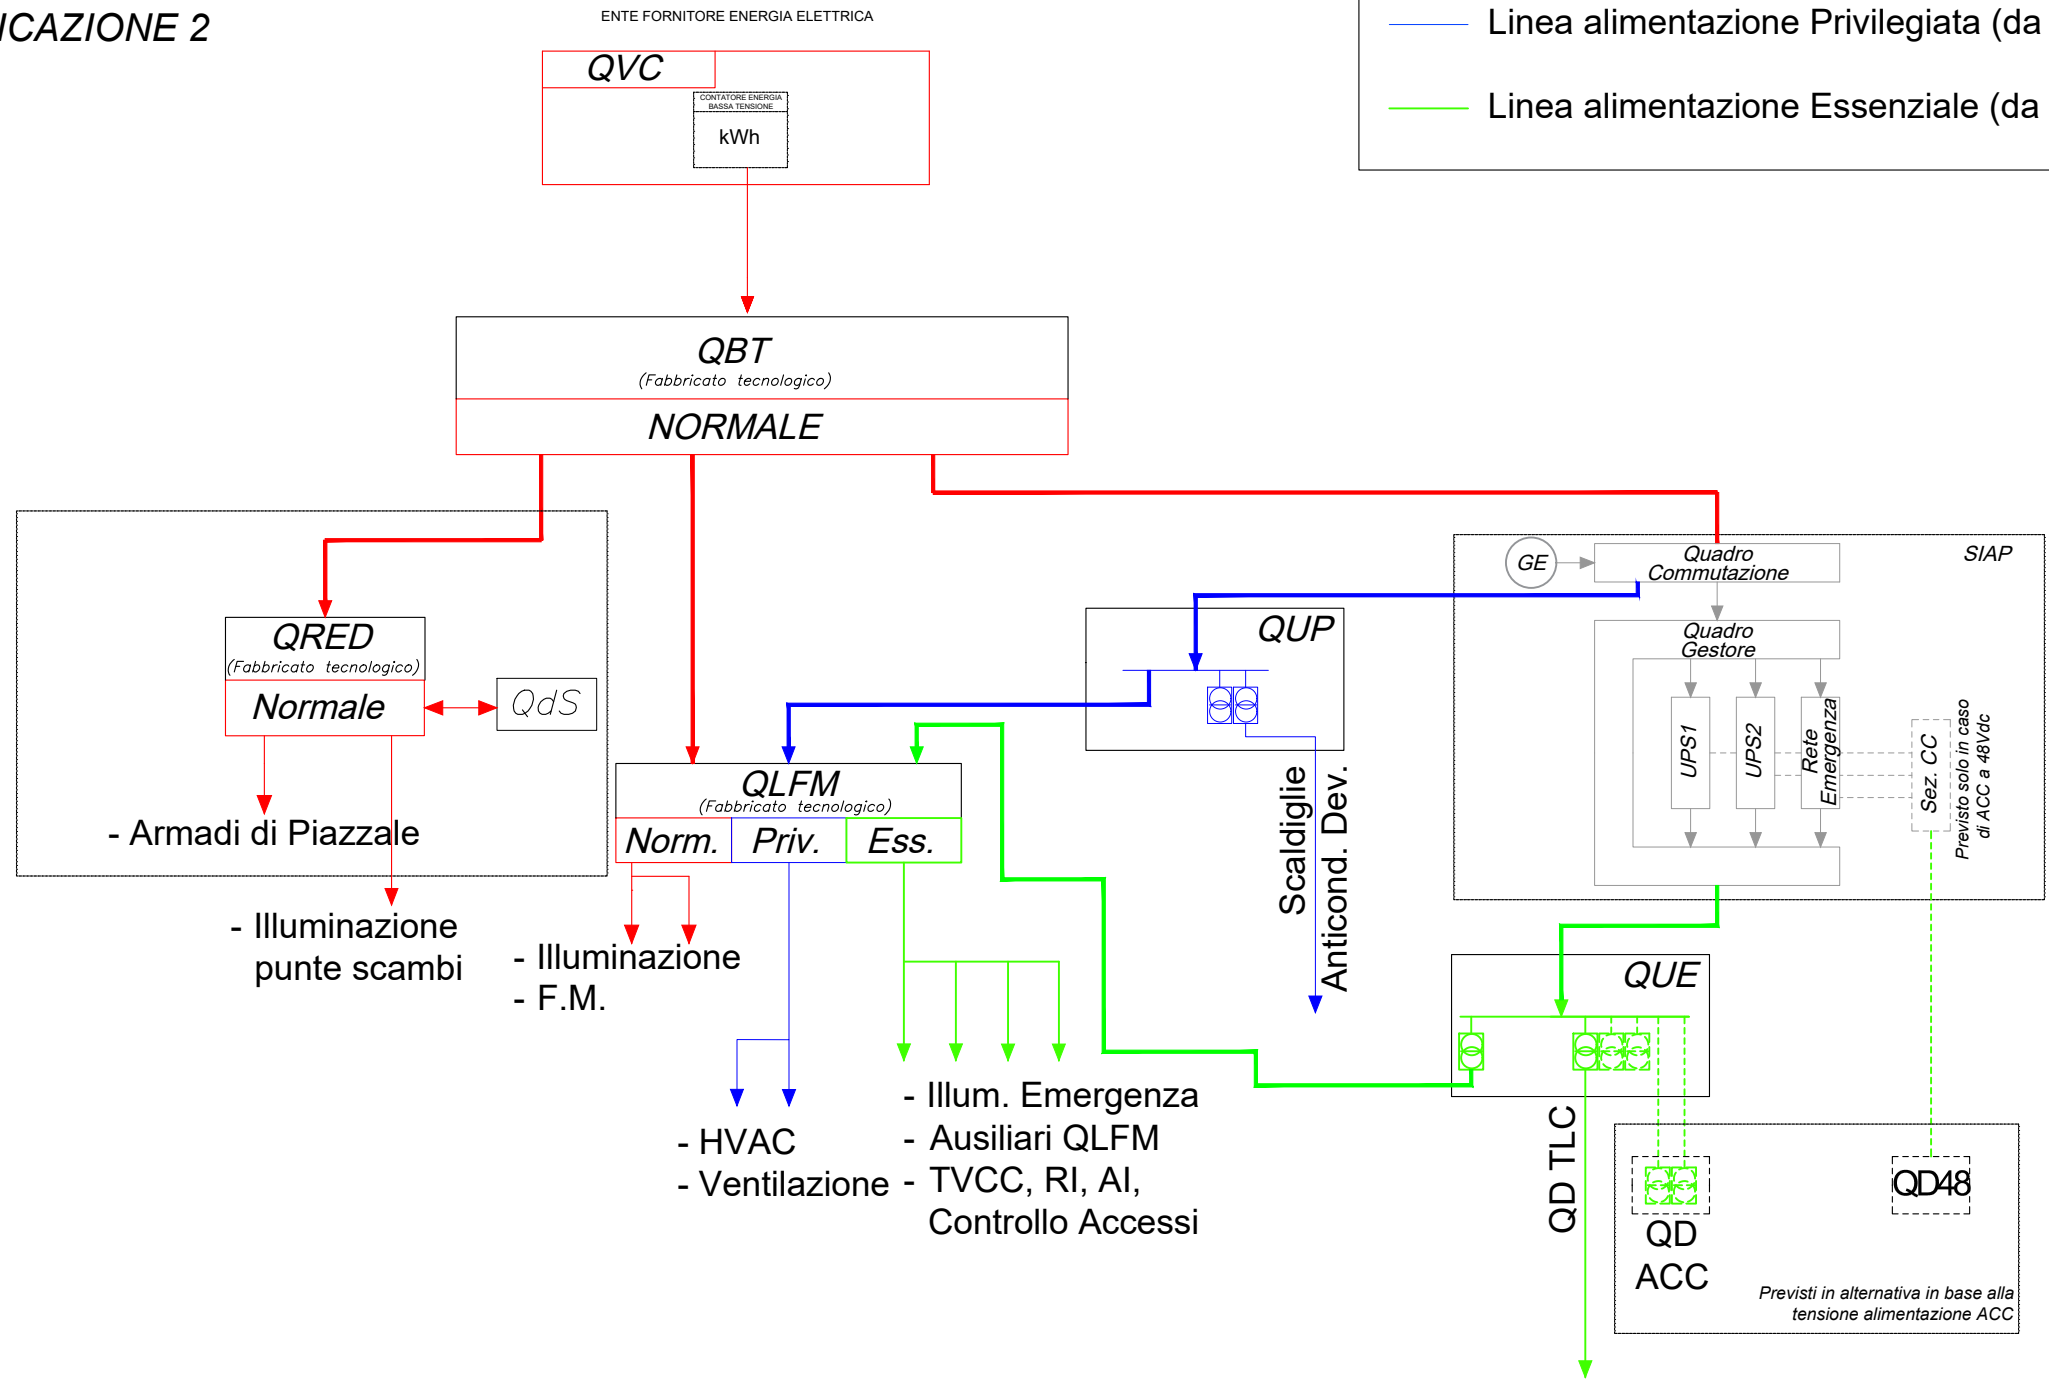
ICAZIONE 2

ENTE FORNITORE ENERGIA ELETTRICA

Linea alimentazione Privilegiata (da

Linea alimentazione Essenziale (da

QVC

CONTATORE ENERGIA BASSA TENSIONE

kWh

QBT
(Fabbricato tecnologico)

NORMALE

QRED
(Fabbricato tecnologico)

Normale

QdS

- Armadi di Piazzale

- Illuminazione punte scambi

QLFM
(Fabbricato tecnologico)

Norm.

Priv.

Ess.

- Illuminazione
- F.M.

- HVAC
- Ventilazione

- Illum. Emergenza
- Ausiliari QLFM
- TVCC, RI, AI, Controllo Accessi

QUP

Scaldiglie

Anticond. Dev.

GE

Quadro Commutazione

SIAP

Quadro Gestore

UPS1

UPS2

Rete Emergenza

Sez. CC

Previsto solo in caso di ACC a 48Vdc

QUE

QD TLC

QD ACC

QD48

Previsti in alternativa in base alla tensione alimentazione ACC